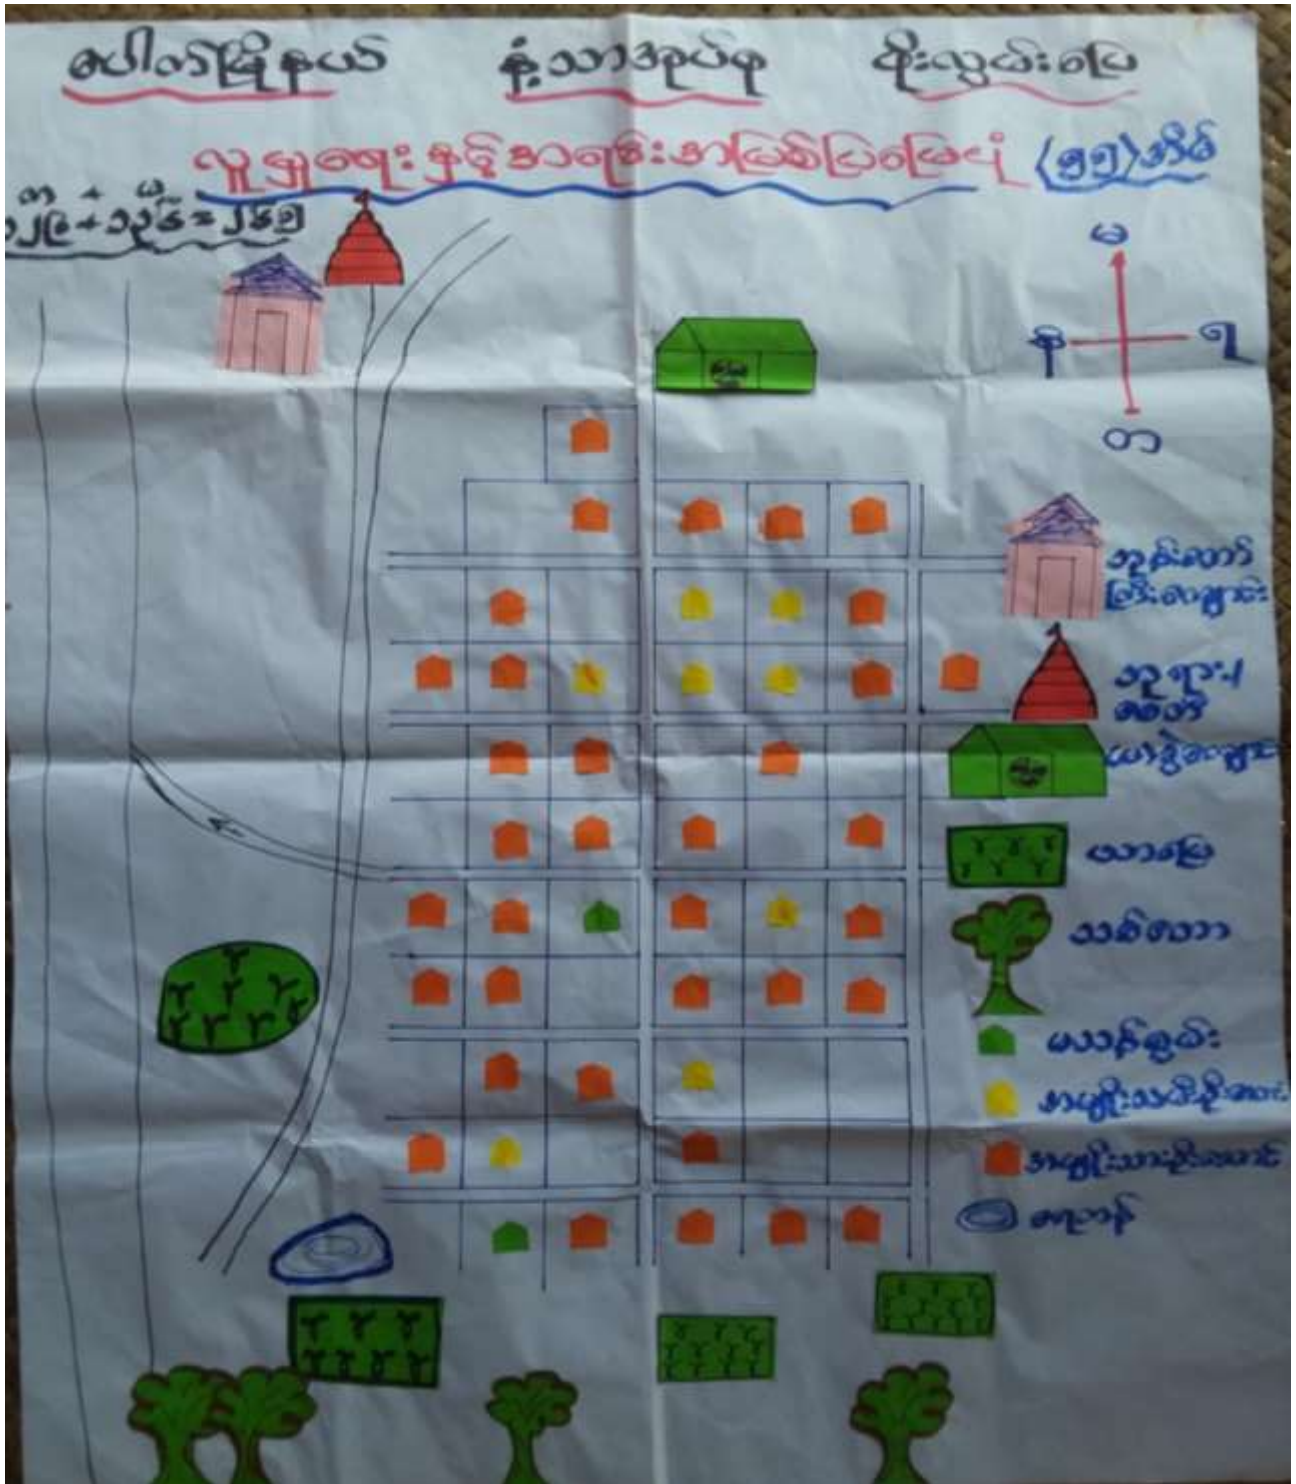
ပေါက်မြို့နယ် နံ့သာခုပ်ရ ဆိုးလွယ်းမြေ

လူမှုရေးနှင့်အရင်းအမြစ်ပြမြေပုံ (၅၅)အိမ်

၁၂၆ + ၁၃၆ = ၂၆၂

မ

န

ရ

တ

ဘုန်းတော်ကြီးကျောင်း

ဘုရား/စေတီ

ယာခင်းကျောင်း

ယာမြေ

သစ်တော

ယာခင်း

အလွှားသင်ဆိုင်

အလျှိုးသားဦးဆောင်

ရေကန်